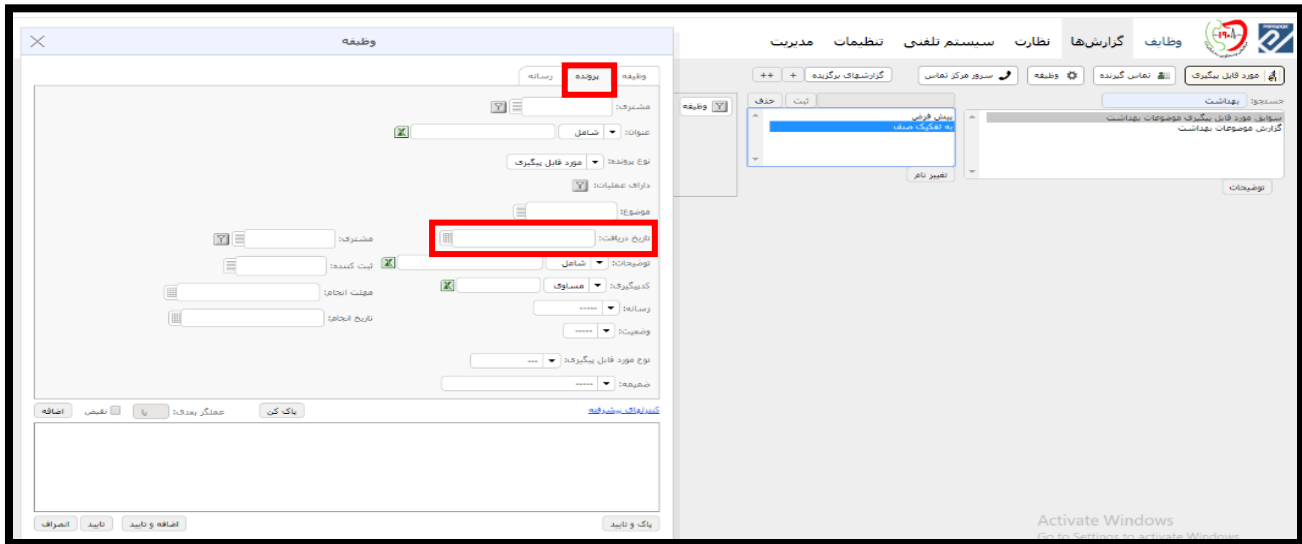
وظیفه

وظیفه پرونده رسانه

مشتری:

عنوان: شامل

نوع پرونده: مورد قابل پیگیری

دارای عملیات:

موضوع:

مشتری:

تاریخ دریافت:

توضیحات: شامل

ثبت کننده:

کدپیگیری: مساوی

مهلت انجام:

رسانه: -----

تاریخ انجام:

وضعیت: -----

نوع مورد قابل پیگیری: ---

ضمیمه: -----

کلیدواژه‌ی پیشرفته

پاک کن

عملگر بعدی: یا

نقیض

اضافه

پاک و تایید

اضافه و تایید تایید انصراف

وظایف گزارش‌ها نظارت سیستم تلفنی تنظیمات مدیریت

مورد قابل پیگیری تماس گیرنده وظیفه سرور مرکز تماس گزارشهای برگزیده + ++

جستجو: بهداشت

سوابق مورد قابل پیگیری موضوعات بهداشت
گزارش موضوعات بهداشت

توضیحات

ثبت حذف

پیش فرض
به تفکیک صنف

تغییر نام

وظیفه

Activate Windows
Go to Settings to activate Windows.